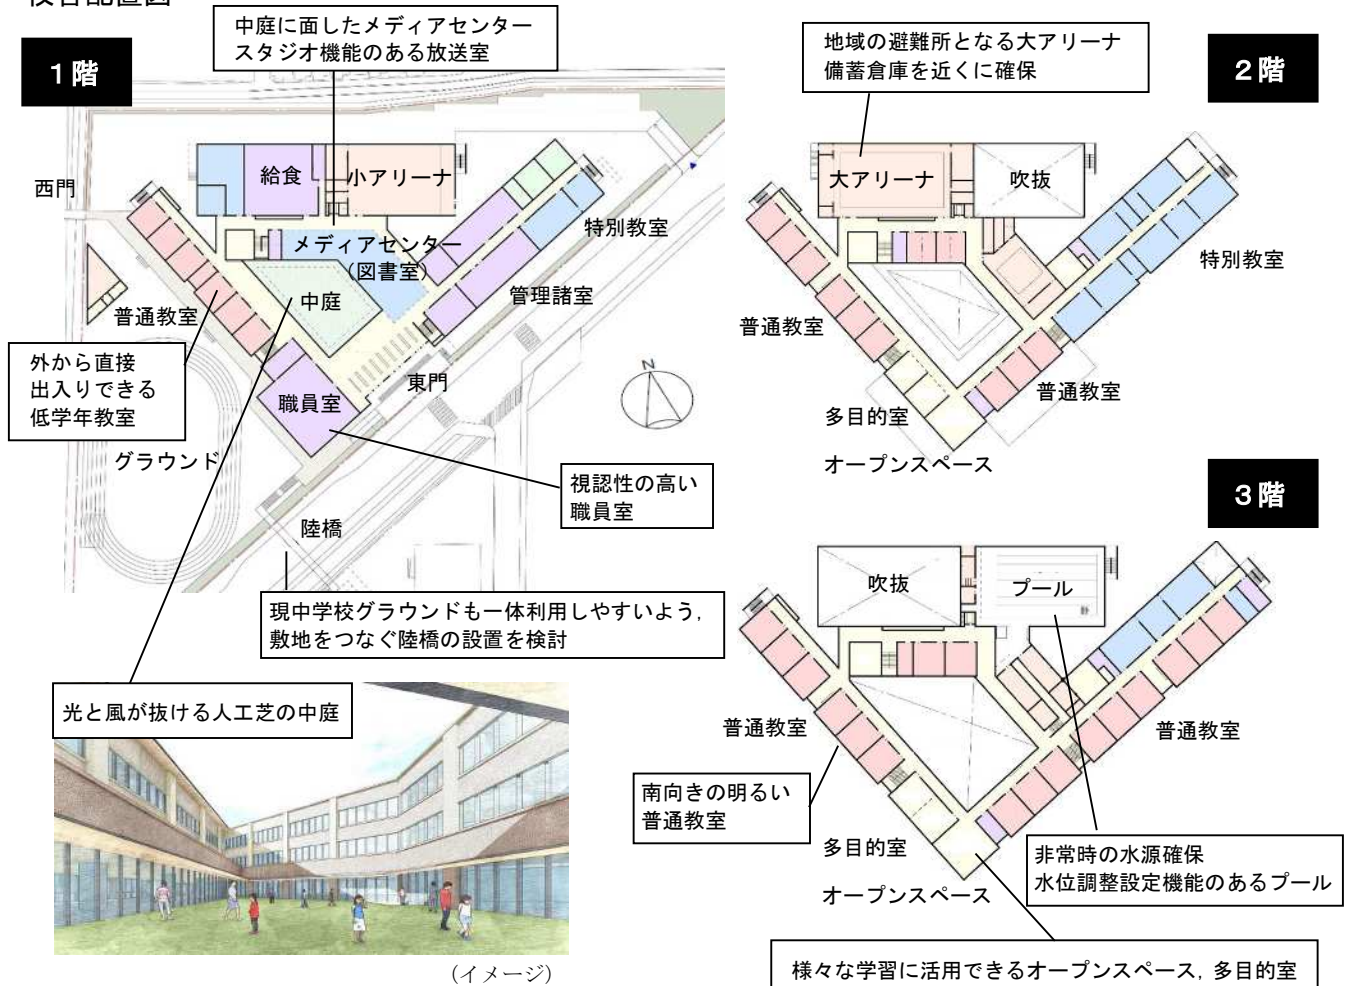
校舎配置図

中庭に面したメディアセンター
スタジオ機能のある放送室

1階

給食
小アリーナ
西門
メディアセンター
（図書室）
特別教室
中庭
普通教室
管理諸室
外から直接
出入りできる
低学年教室
東門
職員室
グラウンド
視認性の高い
職員室
陸橋
現中学校グラウンドも一体利用しやすいよう，
敷地をつなぐ陸橋の設置を検討

光と風が抜ける人工芝の中庭

（イメージ）

地域の避難所となる大アリーナ
備蓄倉庫を近くに確保

2階

大アリーナ
吹抜
特別教室
普通教室
普通教室
多目的室
オープンスペース

3階

吹抜
プール
普通教室
普通教室
南向きの明るい
普通教室
多目的室
非常時の水源確保
水位調整設定機能のあるプール
オープンスペース
様々な学習に活用できるオープンスペース，多目的室